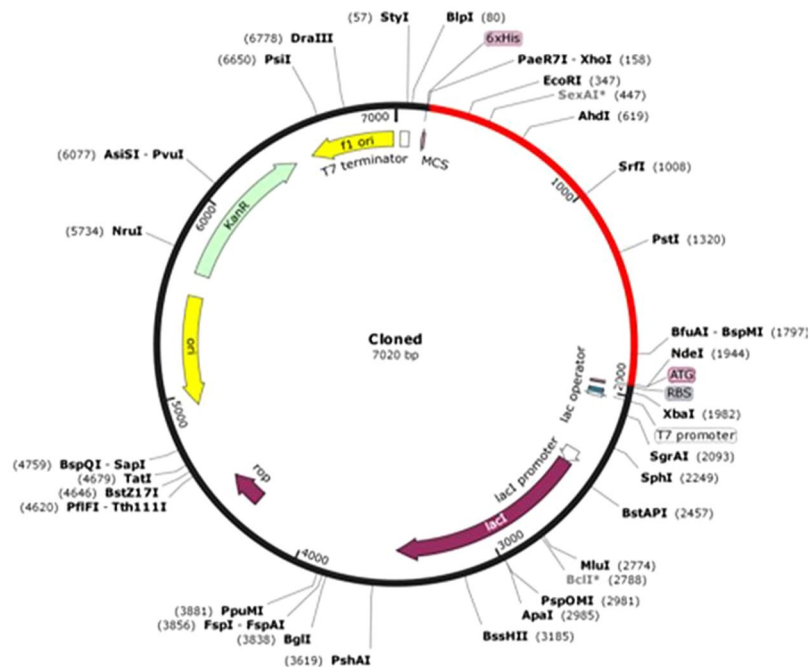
(57) StyI
BlpI (80)
6xHis
PaeR7I - XhoI (158)
EcoRI (347)
SexAI* (447)
AhdI (619)
SrfI (1008)
PstI (1320)
BfuAI - BspMI (1797)
NdeI (1944)
ATG
RBS
XbaI (1982)
T7 promoter
SgrAI (2093)
SphI (2249)
BstAPI (2457)
MluI (2774)
BclI* (2788)
PspOMI (2981)
ApaI (2985)
BssHII (3185)
(3619) PshAI
(3838) BglI
(3856) FspI - FspAI
(3881) PpuMI
(4620) PflFI - Tth111I
(4646) BstZ17I
(4679) TatI
(4759) BspQI - SapI
(5734) NruI
(6077) AsiSI - PvuI
(6650) PsiI
(6778) DraIII
7000
1000
2000
3000
4000
5000
6000
f1 ori
T7 terminator
MCS
KanR
ori
rop
lacI
lacI promoter
lac operator
Cloned
7020 bp